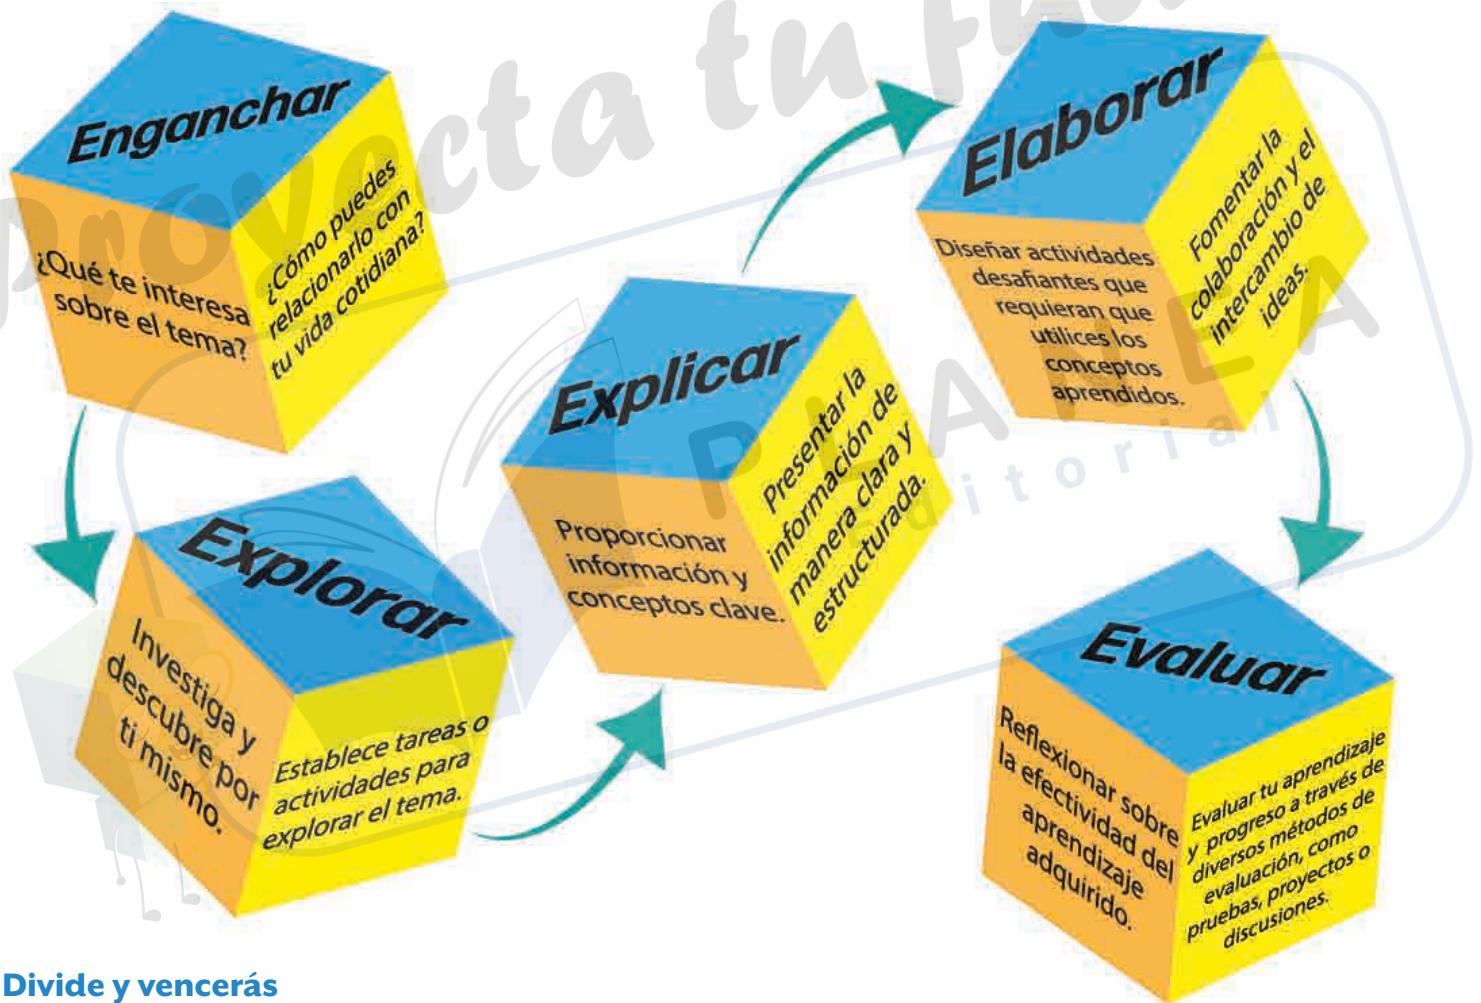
Proyecta tu fu

Enganchar

¿Qué te interesa sobre el tema?

¿Cómo puedes relacionarlo con tu vida cotidiana?

Elaborar

Diseñar actividades desafiantes que requieran que utilices los conceptos aprendidos.

Fomentar la colaboración y el intercambio de ideas.

Explicar

Proporcionar información y conceptos clave.

Presentar la información de manera clara y estructurada.

Explorar

Investiga y descubre por ti mismo.

Establece tareas o actividades para explorar el tema.

Evaluar

Reflexionar sobre la efectividad del aprendizaje adquirido.

Evaluar tu aprendizaje y progreso a través de diversos métodos de evaluación, como pruebas, proyectos o discusiones.

PLANEA
editorial

Divide y vencerás